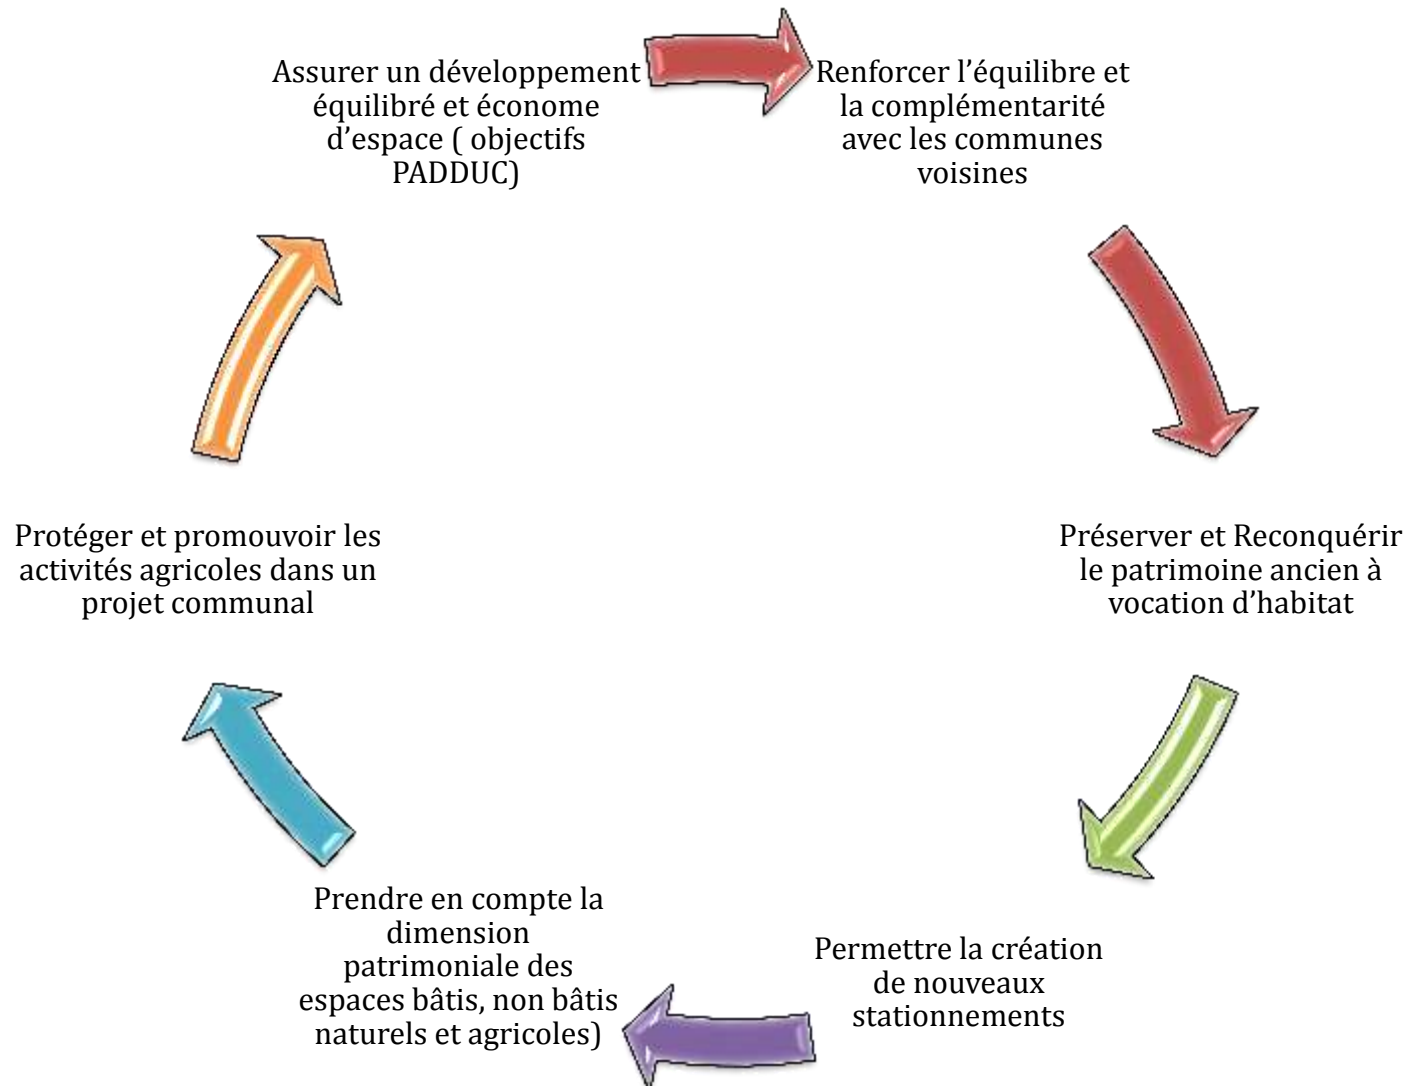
Assurer un développement équilibré et économe d'espace ( objectifs PADDUC)

Renforcer l'équilibre et la complémentarité avec les communes voisines

Préserver et Reconquérir le patrimoine ancien à vocation d'habitat

Permettre la création de nouveaux stationnements

Prendre en compte la dimension patrimoniale des espaces bâtis, non bâtis naturels et agricoles)

Protéger et promouvoir les activités agricoles dans un projet communal